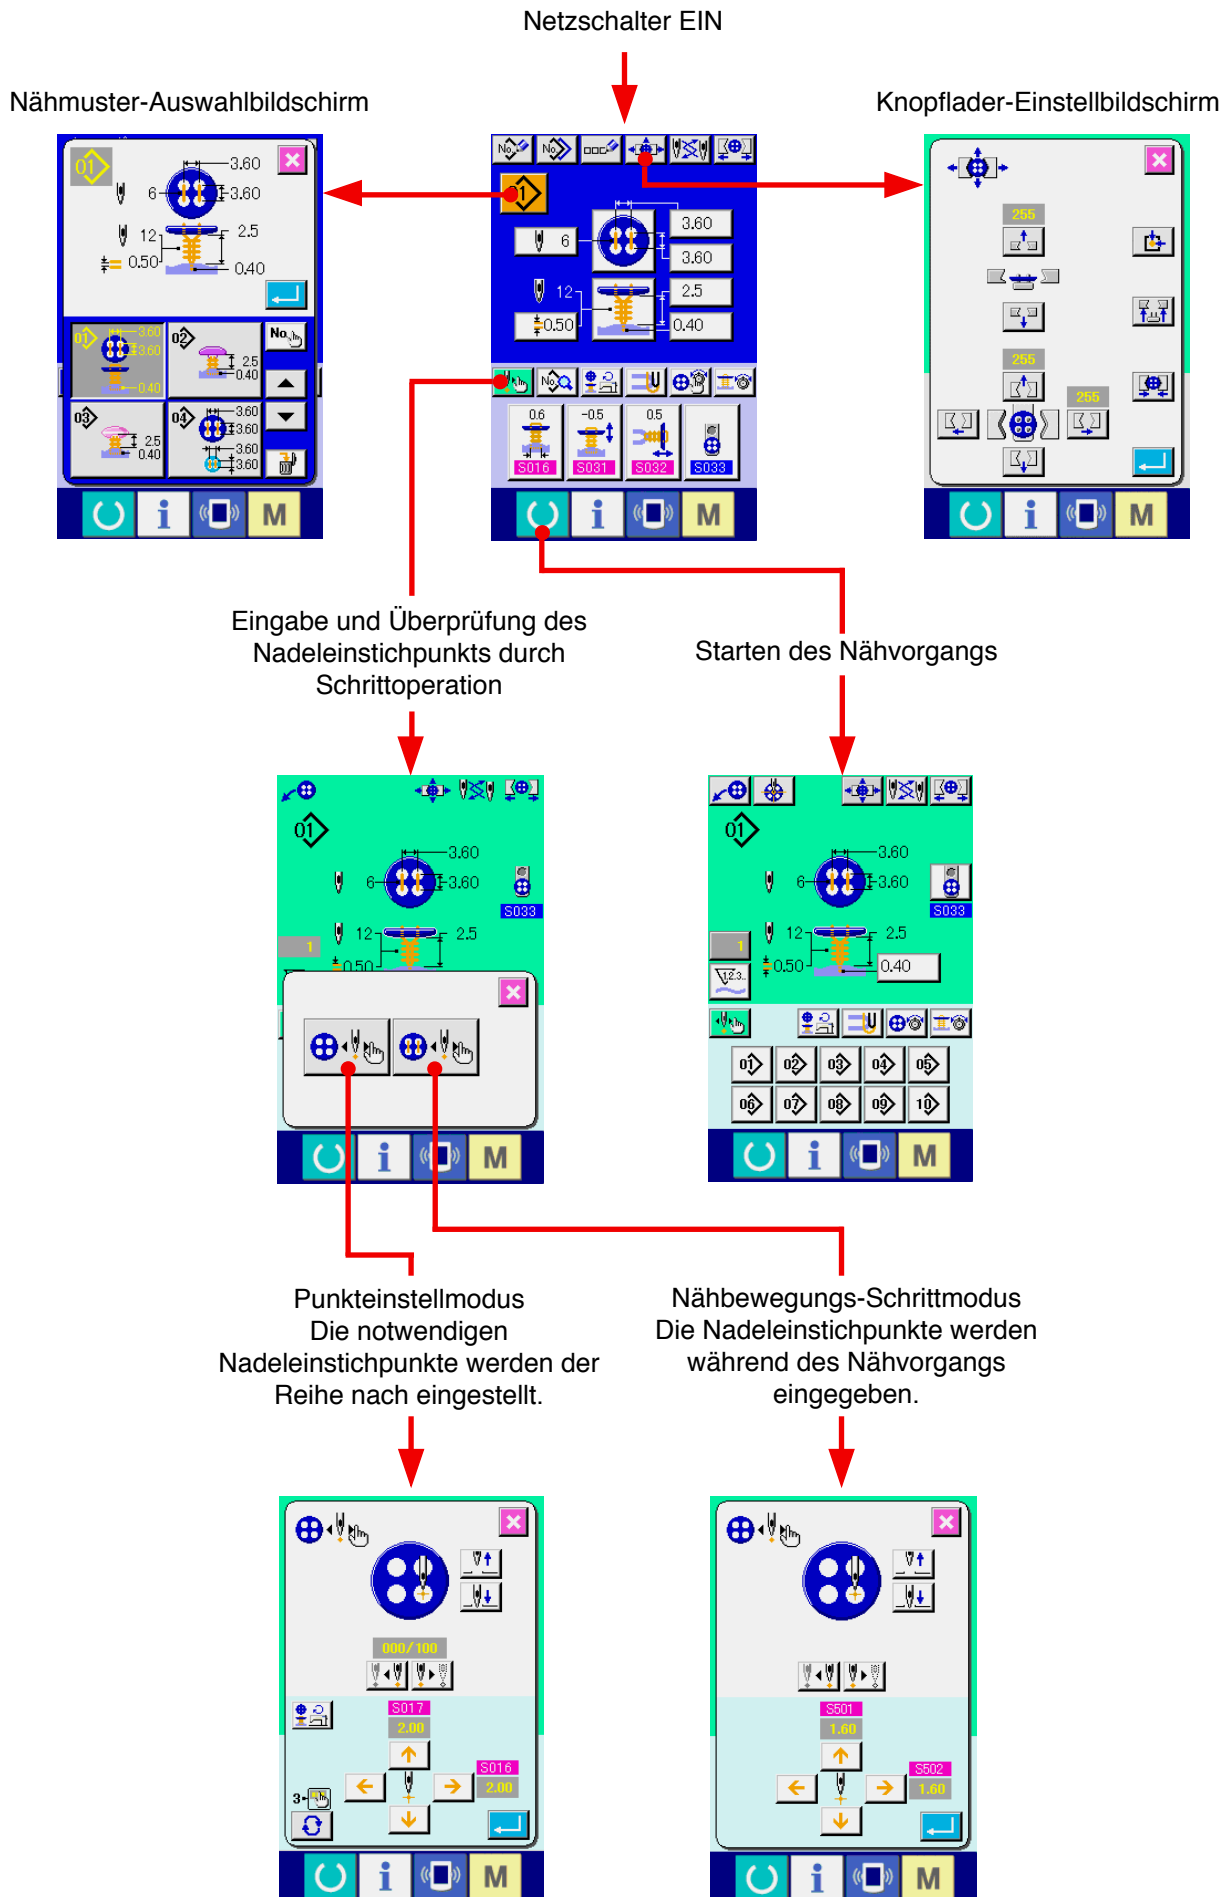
Netzschalter EIN

Nähmuster-Auswahlbildschirm

Knopflader-Einstellbildschirm

01
3.60
6
3.60
12
2.5
0.50
0.40

01 3.60 3.60 0.40
02 2.5 0.40
03 2.5 0.40
04 3.60 3.60 3.60 3.60

01
6
3.60
3.60
12
2.5
0.50
0.40

0.6 S016
-0.5 S031
0.5 S032
S033

255
255
255

i M

Eingabe und Überprüfung des Nadeleinstichpunkts durch Schrittoperation

Starten des Nähvorgangs

01
3.60
6
3.60
S033
1
12
2.5
0.50

01
3.60
6
3.60
S033
1
12
2.5
0.50
0.40

01 02 03 04 05
06 07 08 09 10

Punkteinstellmodus
Die notwendigen Nadeleinstichpunkte werden der Reihe nach eingestellt.

Nähbewegungs-Schrittmodus
Die Nadeleinstichpunkte werden während des Nähvorgangs eingegeben.

000/100
S017
2.00
S016
2.00
3

S501
1.60
S502
1.60